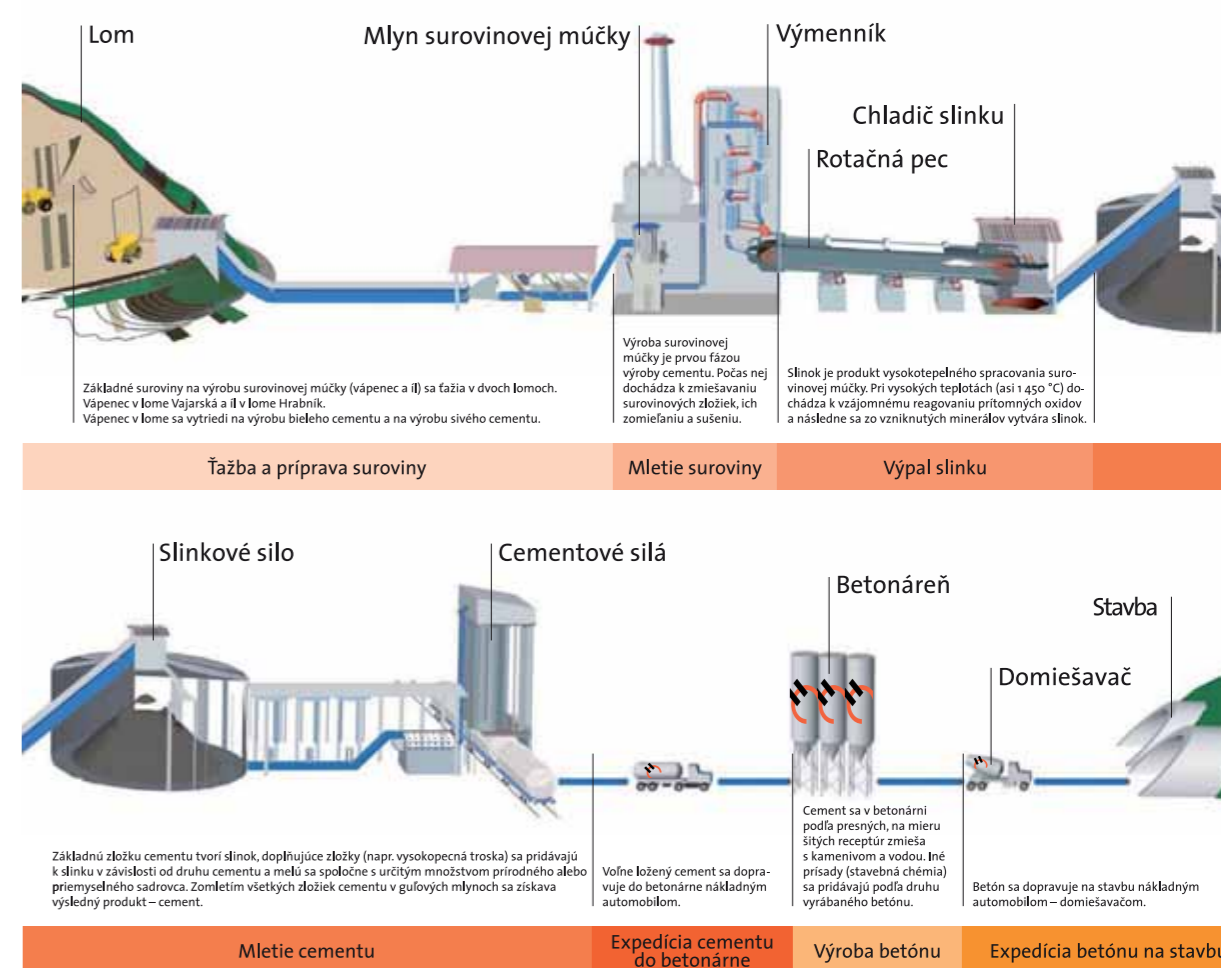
Lom

Mlyn surovinovej múčky

Výmenník

Chladič slinku

Rotačná pec

Základné suroviny na výrobu surovinovej múčky (vápenec a íl) sa ťažia v dvoch lomoch. Vápenec v lome Vajarská a íl v lome Hrabník. Vápenec v lome sa vytriedi na výrobu bieleho cementu a na výrobu sivého cementu.

Výroba surovinovej múčky je prvou fázou výroby cementu. Počas nej dochádza k zmiešavaniu surovinových zložiek, ich zomieľaniu a sušeniu.

Slinok je produkt vysokotepelného spracovania surovinovej múčky. Pri vysokých teplotách (asi 1 450 °C) dochádza k vzájomnému reagovaniu prítomných oxidov a následne sa zo vzniknutých minerálov vytvára slinok.

Ťažba a príprava suroviny

Mletie suroviny

Výpal slinku

Slinkové silo

Cementové silá

Betonáreň

Stavba

Domiešavač

Základnú zložku cementu tvorí slinok, doplňujúce zložky (napr. vysokopecná troska) sa pridávajú k slinku v závislosti od druhu cementu a melú sa spoločne s určitým množstvom prírodného alebo priemyselného sadrovca. Zomletím všetkých zložiek cementu v guľových mlynoch sa získava výsledný produkt – cement.

Voľne ložený cement sa dopravuje do betonárne nákladným automobilom.

Cement sa v betonárni podľa presných, na mieru šitých receptúr zmieša s kamenivom a vodou. Iné prísady (stavebná chémia) sa pridávajú podľa druhu vyrábaného betónu.

Betón sa dopravuje na stavbu nákladným automobilom – domiešavačom.

Mletie cementu

Expedícia cementu do betonárne

Výroba betónu

Expedícia betónu na stavbu